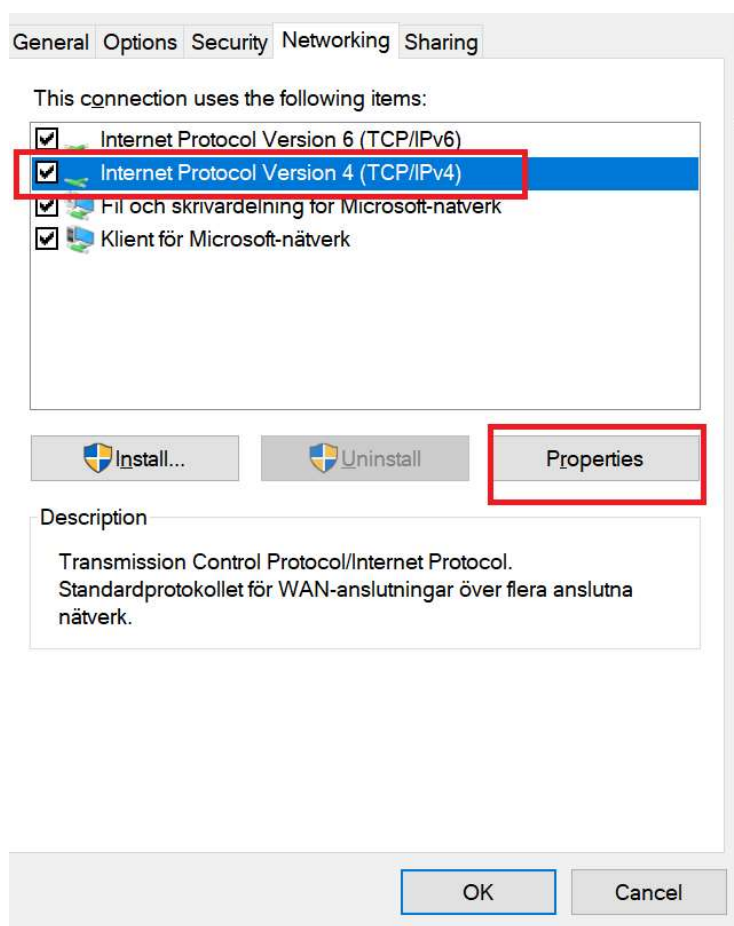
General Options Security Networking Sharing

This connection uses the following items:

Internet Protocol Version 6 (TCP/IPv6)
Internet Protocol Version 4 (TCP/IPv4)
Fil och skrivardelning för Microsoft-nätverk
Klient för Microsoft-nätverk

Install... Uninstall Properties

Description

Transmission Control Protocol/Internet Protocol. Standardprotokollet för WAN-anslutningar över flera anslutna nätverk.

OK Cancel